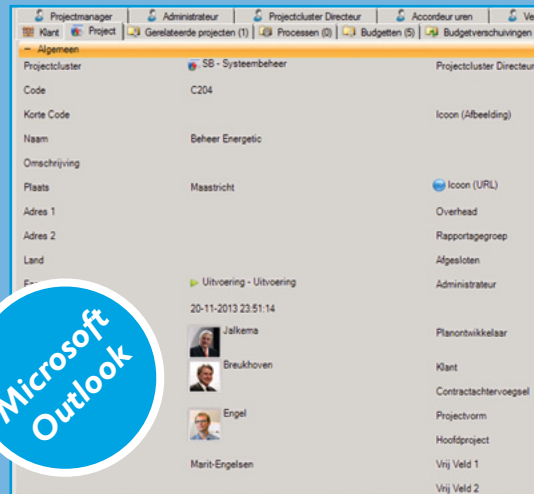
Projectmanager | Administrateur | Projectcluster Directeur | Accordeur uren | Ve

Klant | Project | Gerelateerde projecten (1) | Processen (0) | Budgetten (5) | Budgetverschuivingen

− Algemeen

Projectcluster
SB - Systeembeheer
Projectcluster Directeur

Code
C204

Korte Code
Icoon (Afbeelding)

Naam
Beheer Energetic

Omschrijving

Plaats
Maastricht
Icoon (URL)

Adres 1
Overhead

Adres 2
Rapportagegroep

Land
Afgesloten

Uitvoering - Uitvoering
Administrateur

20-11-2013 23:51:14

Jalkema
Planontwikkelaar

Breukhoven
Klant

Contractachtervoegsel

Engel
Projectvorm

Hoofdproject

Marit-Engelsen
Vrij Veld 1

Vrij Veld 2

Microsoft Outlook